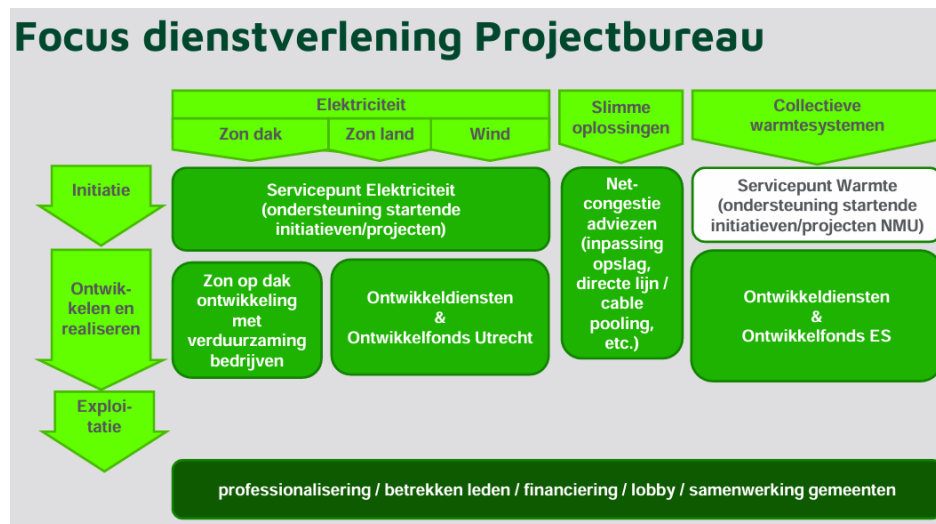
Focus dienstverlening Projectbureau

Elektriciteit

Zon dak

Zon land

Wind

Slimme oplossingen

Collectieve warmtesystemen

Initiatie

Servicepunt Elektriciteit (ondersteuning startende initiatieven/projecten)

Net-congestie adviezen (inpassing opslag, directe lijn / cable pooling, etc.)

Servicepunt Warmte (ondersteuning startende initiatieven/projecten NMU)

Ontwikkelen en realiseren

Zon op dak ontwikkeling met verduurzaming bedrijven

Ontwikkeldiensten & Ontwikkelfonds Utrecht

Ontwikkeldiensten & Ontwikkelfonds ES

Exploitatie

professionalisering / betrekken leden / financiering / lobby / samenwerking gemeenten